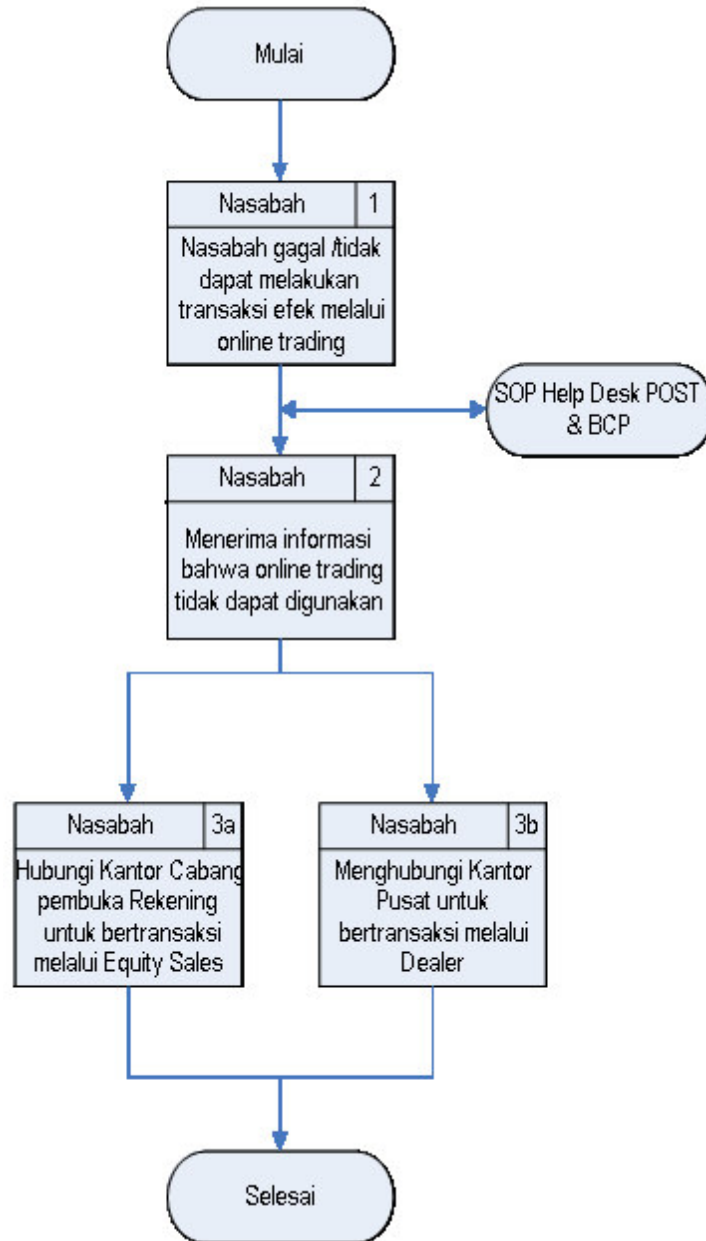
Mulai

Nasabah 1

Nasabah gagal /tidak dapat melakukan transaksi efek melalui online trading

SOP Help Desk POST & BCP

Nasabah 2

Menerima informasi bahwa online trading tidak dapat digunakan

Nasabah 3a

Hubungi Kantor Cabang pembuka Rekening untuk bertransaksi melalui Equity Sales

Nasabah 3b

Menghubungi Kantor Pusat untuk bertransaksi melalui Dealer

Selesai